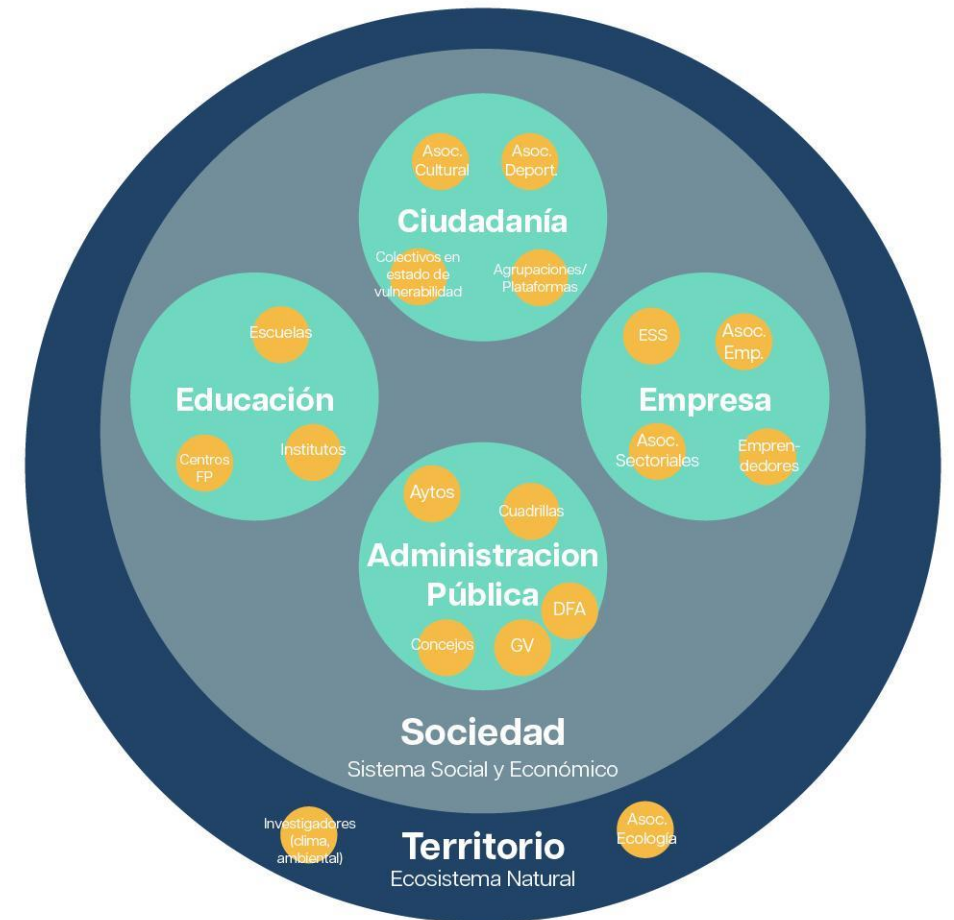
Asoc. Cultural

Asoc. Deport.

Ciudadanía

Colectivos en estado de vulnerabilidad

Agrupaciones/ Plataformas

Escuelas

Educación

Centros FP

Institutos

ESS

Asoc. Emp.

Empresa

Asoc. Sectoriales

Emprendedores

Aytos

Cuadrillas

Administracion Pública

DFA

Concejos

GV

Sociedad

Sistema Social y Económico

Investigadores (clima, ambiental)

Territorio

Ecosistema Natural

Asoc. Ecología